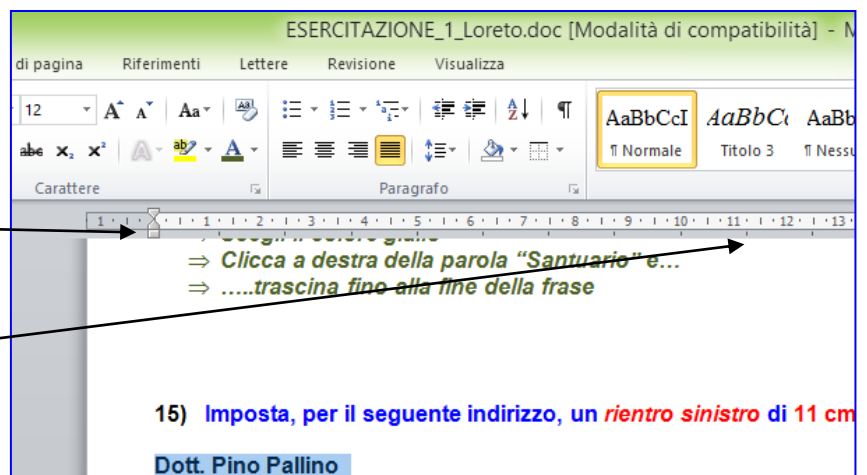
ESERCITAZIONE_1_Loreto.doc [Modalità di compatibilità] - M

di pagina Riferimenti Lettere Revisione Visualizza

12

AaBbCcI AaBbC AaBb
¶ Normale Titolo 3 ¶ Nessu

Carattere Paragrafo

1 · 1 · 2 · 3 · 4 · 5 · 6 · 7 · 8 · 9 · 10 · 11 · 12 · 13

⇒ Scegli il colore giallo
⇒ Clicca a destra della parola “Santuario” e…
⇒ …..trascina fino alla fine della frase

15) Imposta, per il seguente indirizzo, un rientro sinistro di 11 cm

Dott. Pino Pallino